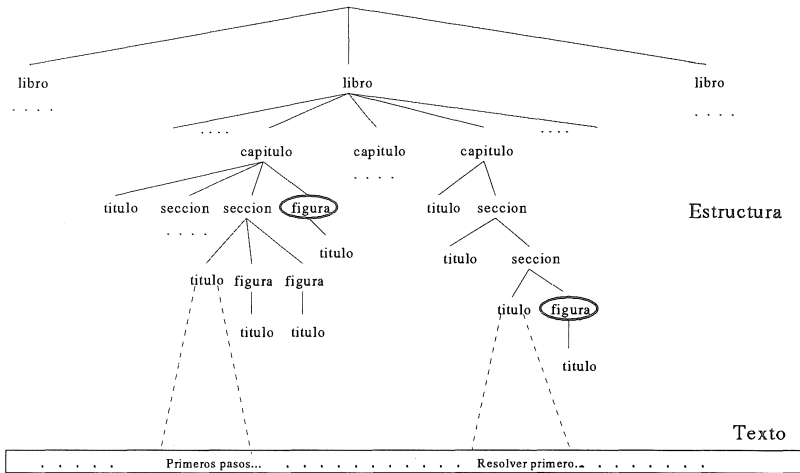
libro
. . . .

libro

libro
. . . .

. . . .
. . . .

capitulo
capitulo
. . . .
capitulo

titulo
seccion
. . . .
seccion
figura
titulo

titulo
seccion
titulo
seccion

titulo
figura
figura
titulo
titulo

titulo
figura
titulo

Estructura

Texto

. . . . . . Primeros pasos... . . . . . . . . . . . . . . . Resolver primero... . . . . . . . .